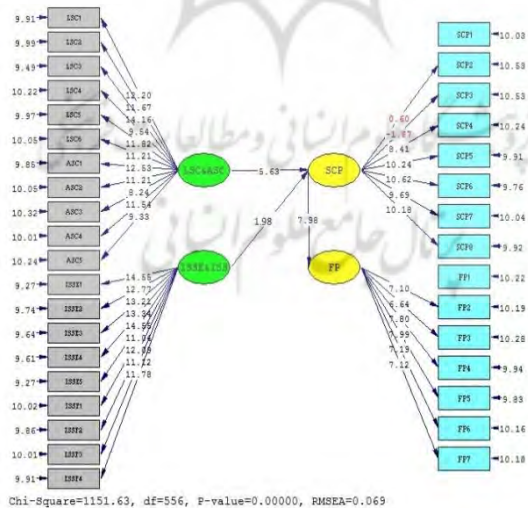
9.91 LSC1
9.99 LSC2
9.49 LSC3
10.22 LSC4
9.97 LSC5
10.05 LSC6
9.85 ASC1
10.05 ASC2
10.32 ASC3
10.01 ASC4
10.24 ASC5
9.27 ISSE1
9.74 ISSE2
9.64 ISSE3
9.61 ISSE4
9.27 ISSE5
10.02 ISS1
9.86 ISS2
10.01 ISS3
9.91 ISS4

11.20
11.67
14.16
9.54
11.82
11.21
12.53
11.21
8.24
11.54
9.33

14.55
12.77
13.21
13.34
14.69
11.84
12.88
11.22
11.78

LSC&ASC
ISSE&ISS
5.63
1.98
SCP
7.98
FP

0.60
-1.97
8.41
10.24
10.62
9.69
10.18

7.10
6.64
7.80
7.99
7.19
7.12

SCP1 10.03
SCP2 10.53
SCP3 10.53
SCP4 10.24
SCP5 9.91
SCP6 9.76
SCP7 10.04
SCP8 9.92
FP1 10.22
FP2 10.19
FP3 10.28
FP4 9.94
FP5 9.83
FP6 10.16
FP7 10.18

Chi-Square=1151.63, df=556, P-value=0.00000, RMSEA=0.069